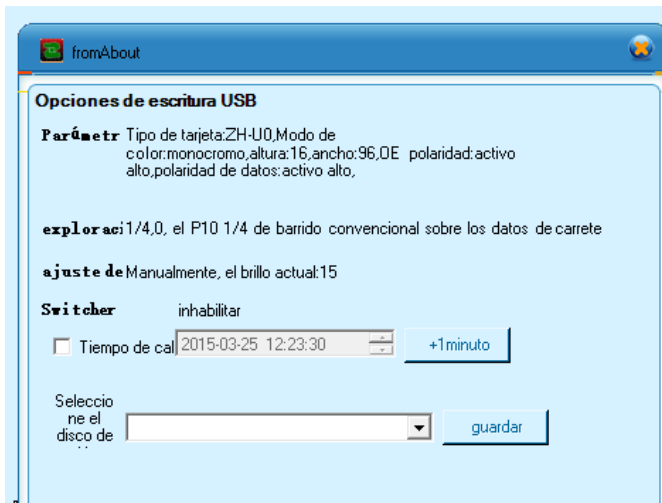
fromAbout

Opciones de escritura USB

Parámetr Tipo de tarjeta:ZH-U0,Modo de color:monocromo,altura:16,ancho:96,OE polaridad:activo alto,polaridad de datos:activo alto,

exploraci 1/4,0, el P10 1/4 de barrido convencional sobre los datos de carrete

ajuste de Manualmente, el brillo actual:15

Switcher inhabilitar

Tiempo de cal 2015-03-25 12:23:30 +1minuto

Seleccione el disco de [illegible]

guardar